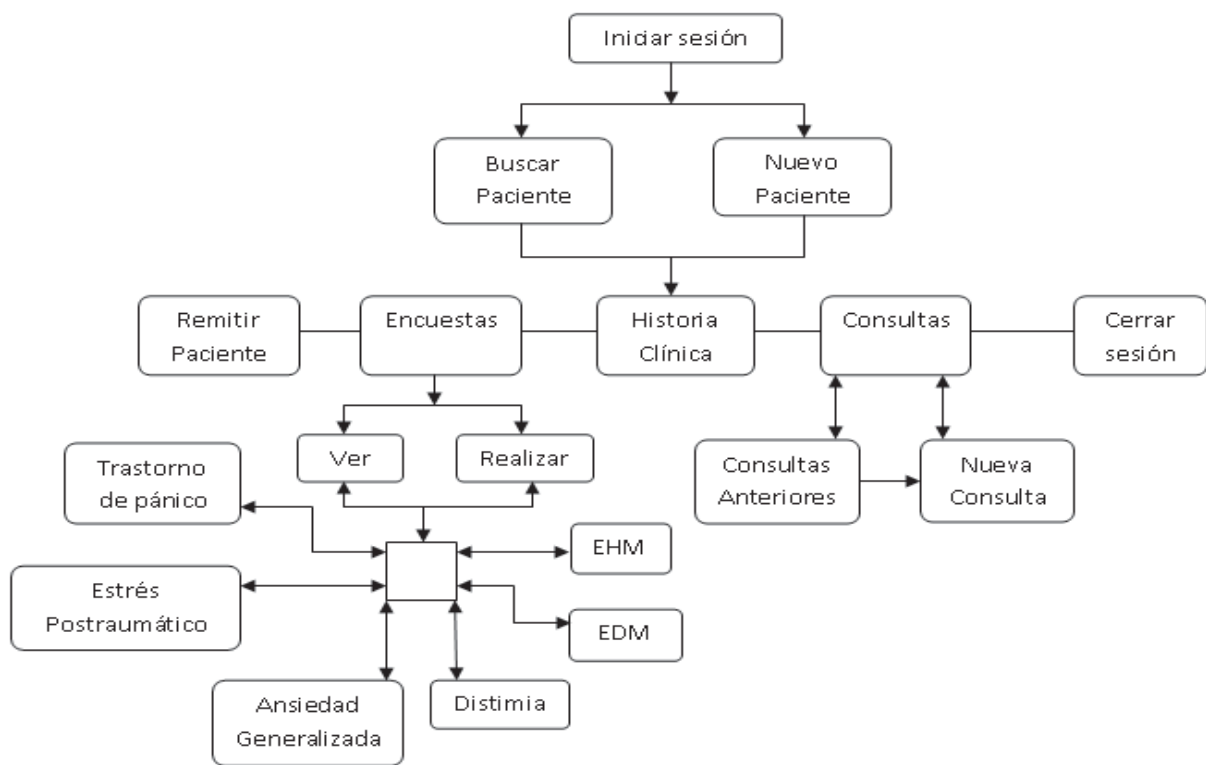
Iniciar sesión

Buscar Paciente

Nuevo Paciente

Remitir Paciente

Encuestas

Historia Clínica

Consultas

Cerrar sesión

Ver

Realizar

Consultas Anteriores

Nueva Consulta

Trastorno de pánico

EHM

Estrés Postraumático

EDM

Ansiedad Generalizada

Distimia